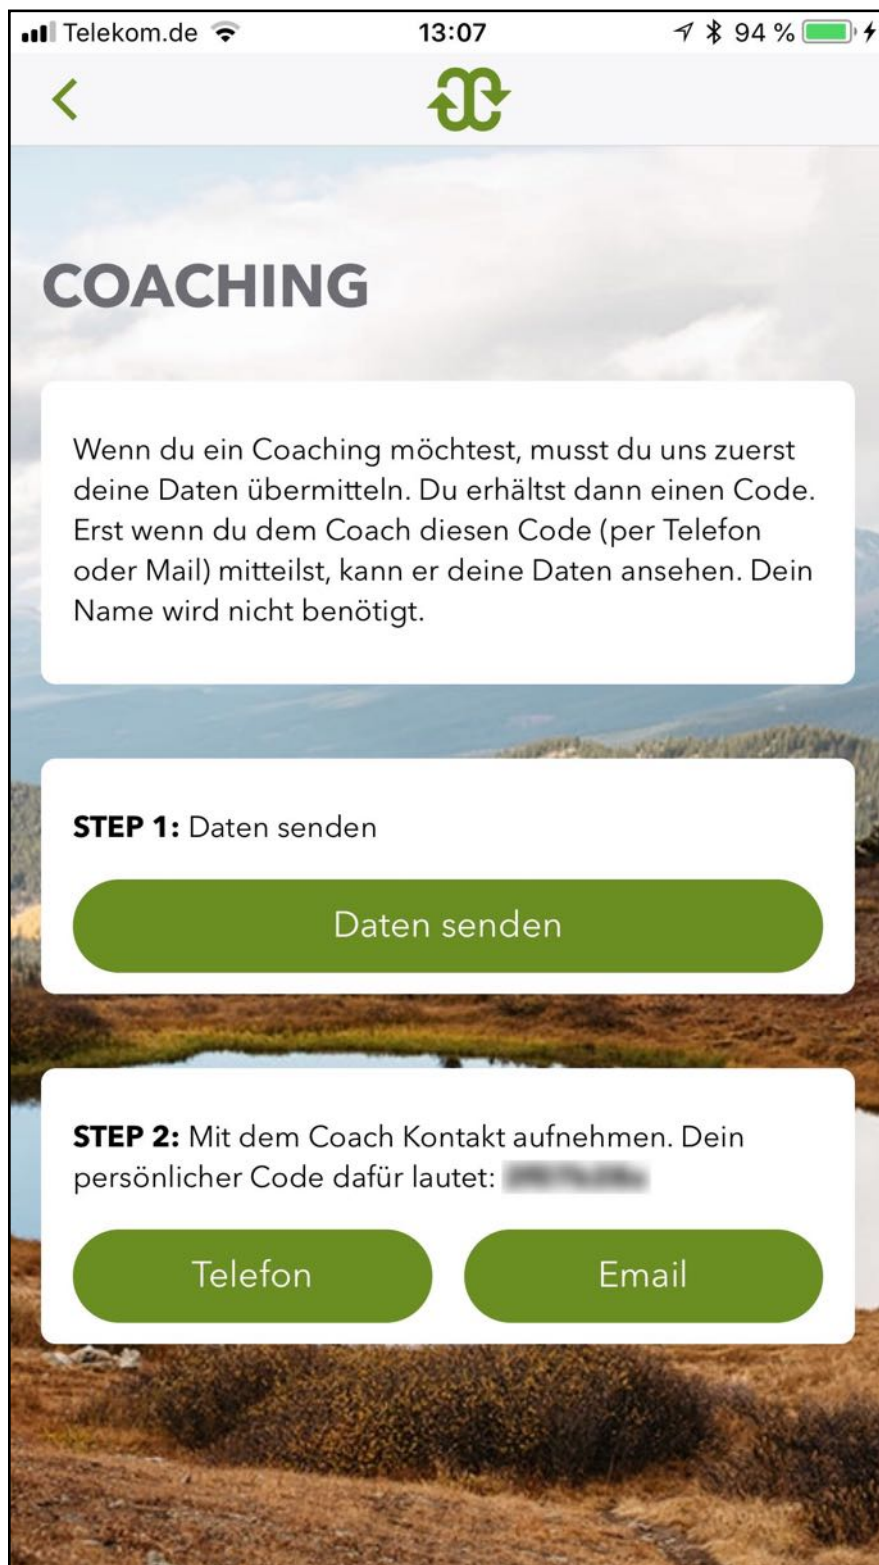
Telekom.de 13:07 94 %

COACHING

Wenn du ein Coaching möchtest, musst du uns zuerst deine Daten übermitteln. Du erhältst dann einen Code. Erst wenn du dem Coach diesen Code (per Telefon oder Mail) mitteilst, kann er deine Daten ansehen. Dein Name wird nicht benötigt.

**STEP 1:** Daten senden

Daten senden

**STEP 2:** Mit dem Coach Kontakt aufnehmen. Dein persönlicher Code dafür lautet: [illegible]

Telefon

Email